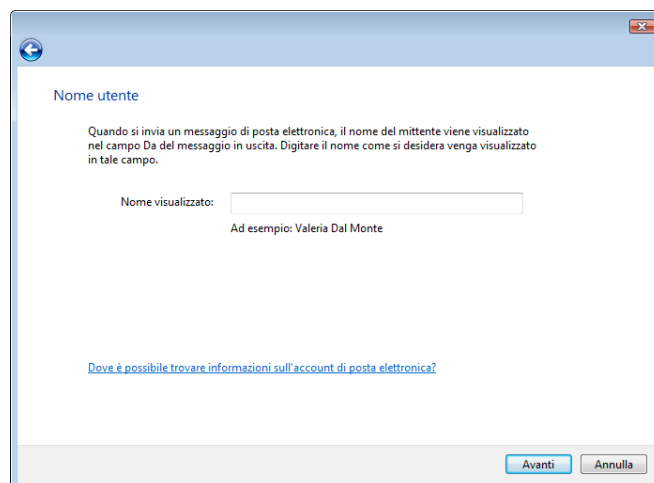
Nome utente

Quando si invia un messaggio di posta elettronica, il nome del mittente viene visualizzato nel campo Da del messaggio in uscita. Digitare il nome come si desidera venga visualizzato in tale campo.

Nome visualizzato:

Ad esempio: Valeria Dal Monte

Dove è possibile trovare informazioni sull'account di posta elettronica?

Avanti Annulla